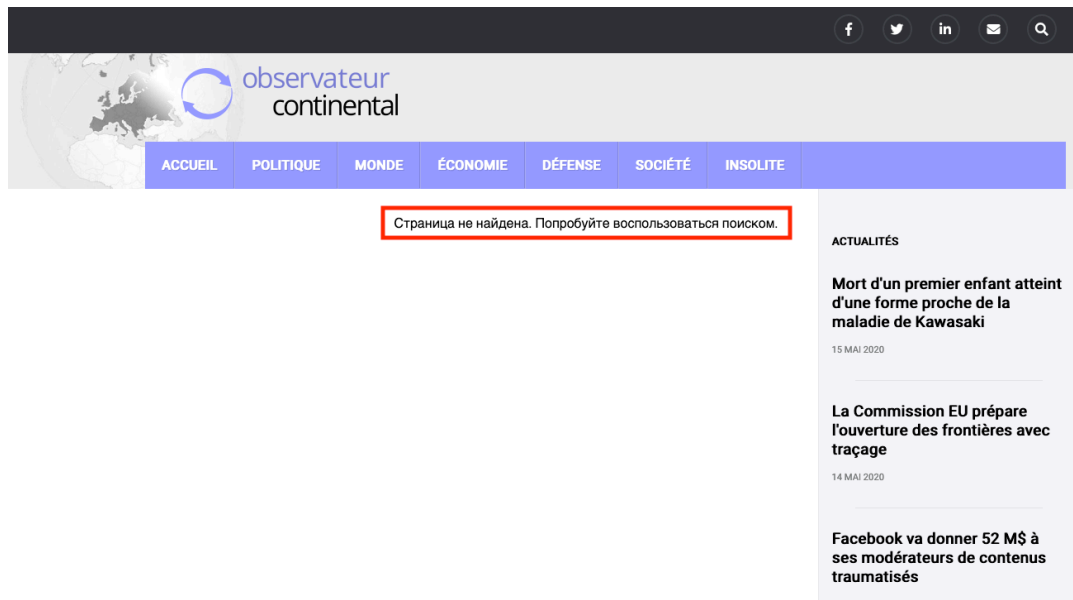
observateur continental

ACCUEIL POLITIQUE MONDE ÉCONOMIE DÉFENSE SOCIÉTÉ INSOLITE

Страница не найдена. Попробуйте воспользоваться поиском.

ACTUALITÉS

Mort d'un premier enfant atteint d'une forme proche de la maladie de Kawasaki

15 MAI 2020

La Commission EU prépare l'ouverture des frontières avec traçage

14 MAI 2020

Facebook va donner 52 M$ à ses modérateurs de contenus traumatisés